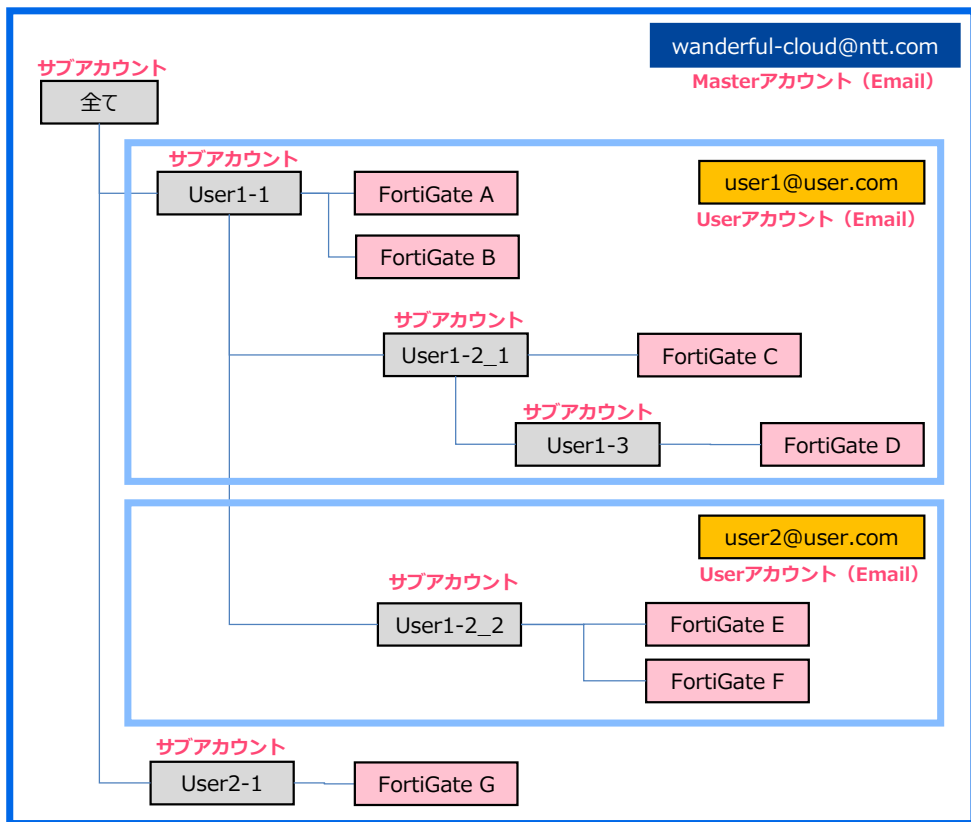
wanderful-cloud@ntt.com
Masterアカウント（Email）

サブアカウント
全て

サブアカウント
User1-1
FortiGate A
FortiGate B

user1@user.com
Userアカウント（Email）

サブアカウント
User1-2_1
FortiGate C

サブアカウント
User1-3
FortiGate D

user2@user.com
Userアカウント（Email）

サブアカウント
User1-2_2
FortiGate E
FortiGate F

サブアカウント
User2-1
FortiGate G